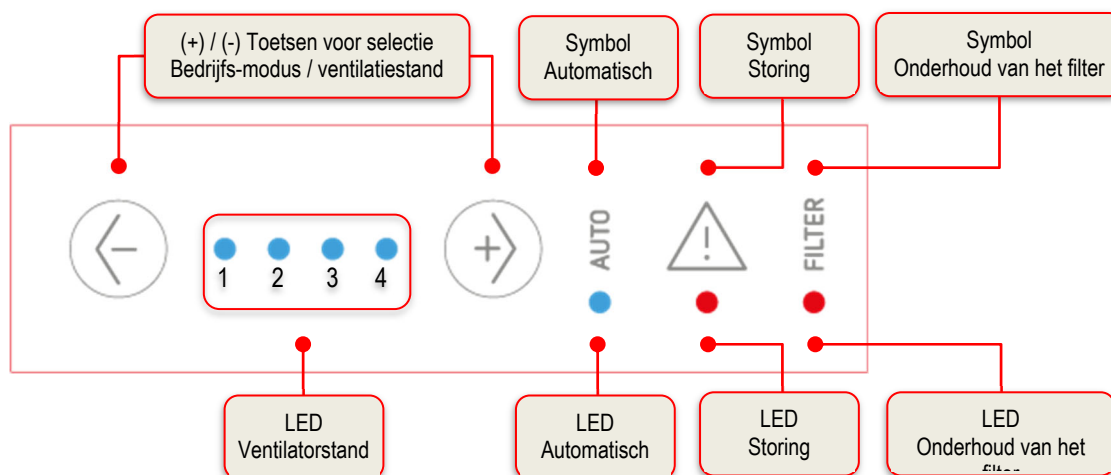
(+) / (-) Toetsen voor selectie Bedrijfs-modus / ventilatiestand

Symbol Automatisch

Symbol Storing

Symbol Onderhoud van het filter

1 2 3 4

AUTO

FILTER

LED Ventilatorstand

LED Automatisch

LED Storing

LED Onderhoud van het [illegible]